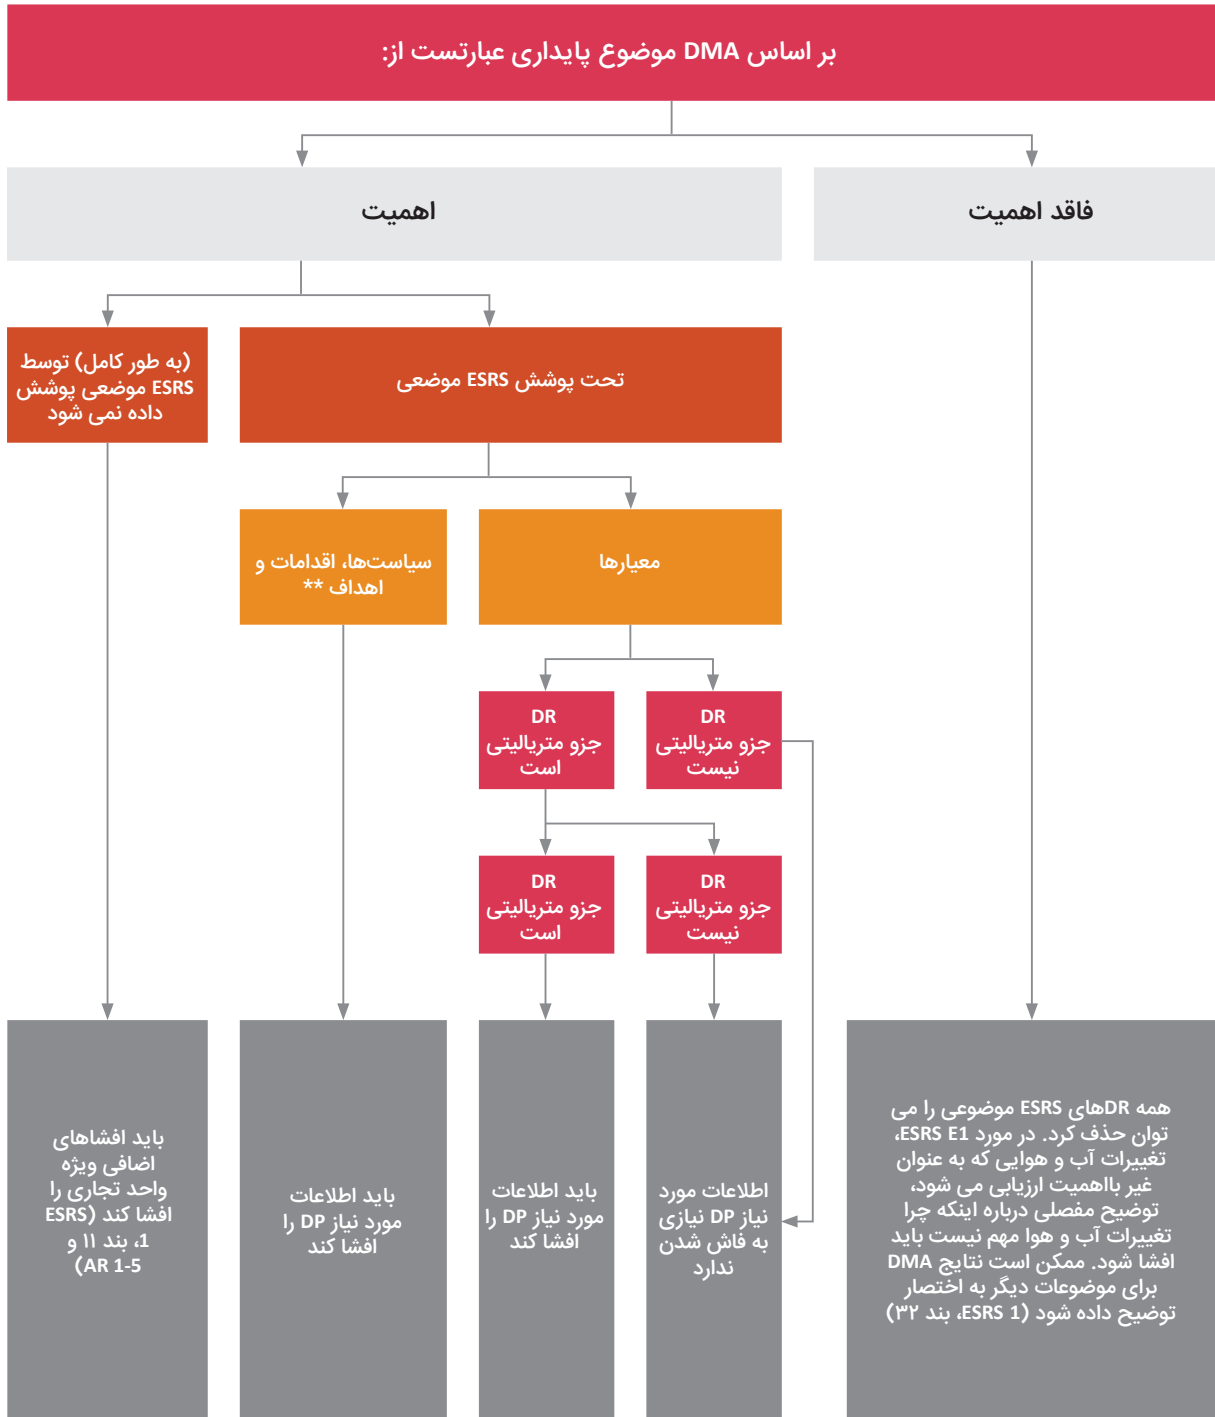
بر اساس DMA موضوع پایداری عبارتست از:

فاقد اهمیت

اهمیت

تحت پوشش ESRS موضعی

(به طور کامل) توسط ESRS موضعی پوشش داده نمی شود

معیارها

سیاست‌ها، اقدامات و اهداف **

DR جزو متریالیتی نیست

DR جزو متریالیتی است

DR جزو متریالیتی نیست

DR جزو متریالیتی است

همه DRهای ESRS موضوعی را می توان حذف کرد. در مورد ESRS E1، تغییرات آب و هوایی که به عنوان غیر بااهمیت ارزیابی می شود، توضیح مفصلی درباره اینکه چرا تغییرات آب و هوا مهم نیست باید افشا شود. ممکن است نتایج DMA برای موضوعات دیگر به اختصار توضیح داده شود (ESRS 1، بند ۳۲)

اطلاعات مورد نیاز DP نیازی به فاش شدن ندارد

باید اطلاعات مورد نیاز DP را افشا کند

باید اطلاعات مورد نیاز DP را افشا کند

باید افشاهای اضافی ویژه واحد تجاری را افشا کند (ESRS 1، بند ۱۱ و AR 1-5)